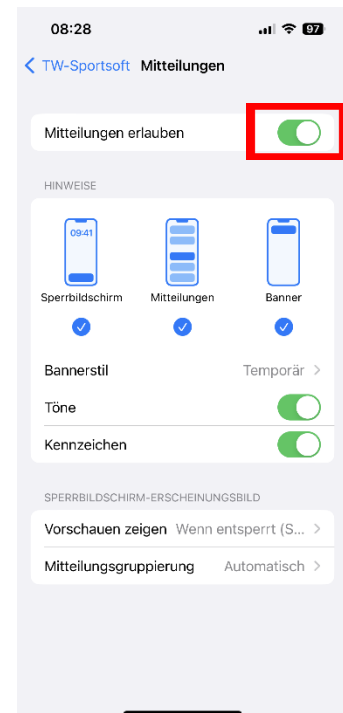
08:28 97

TW-Sportsoft Mitteilungen

Mitteilungen erlauben

HINWEISE

09:41

Sperrbildschirm

Mitteilungen

Banner

Bannerstil Temporär

Töne

Kennzeichen

SPERRBILDSCHIRM-ERSCHEINUNGSBILD

Vorschauen zeigen Wenn entsperrt (S...

Mitteilungsgruppierung Automatisch